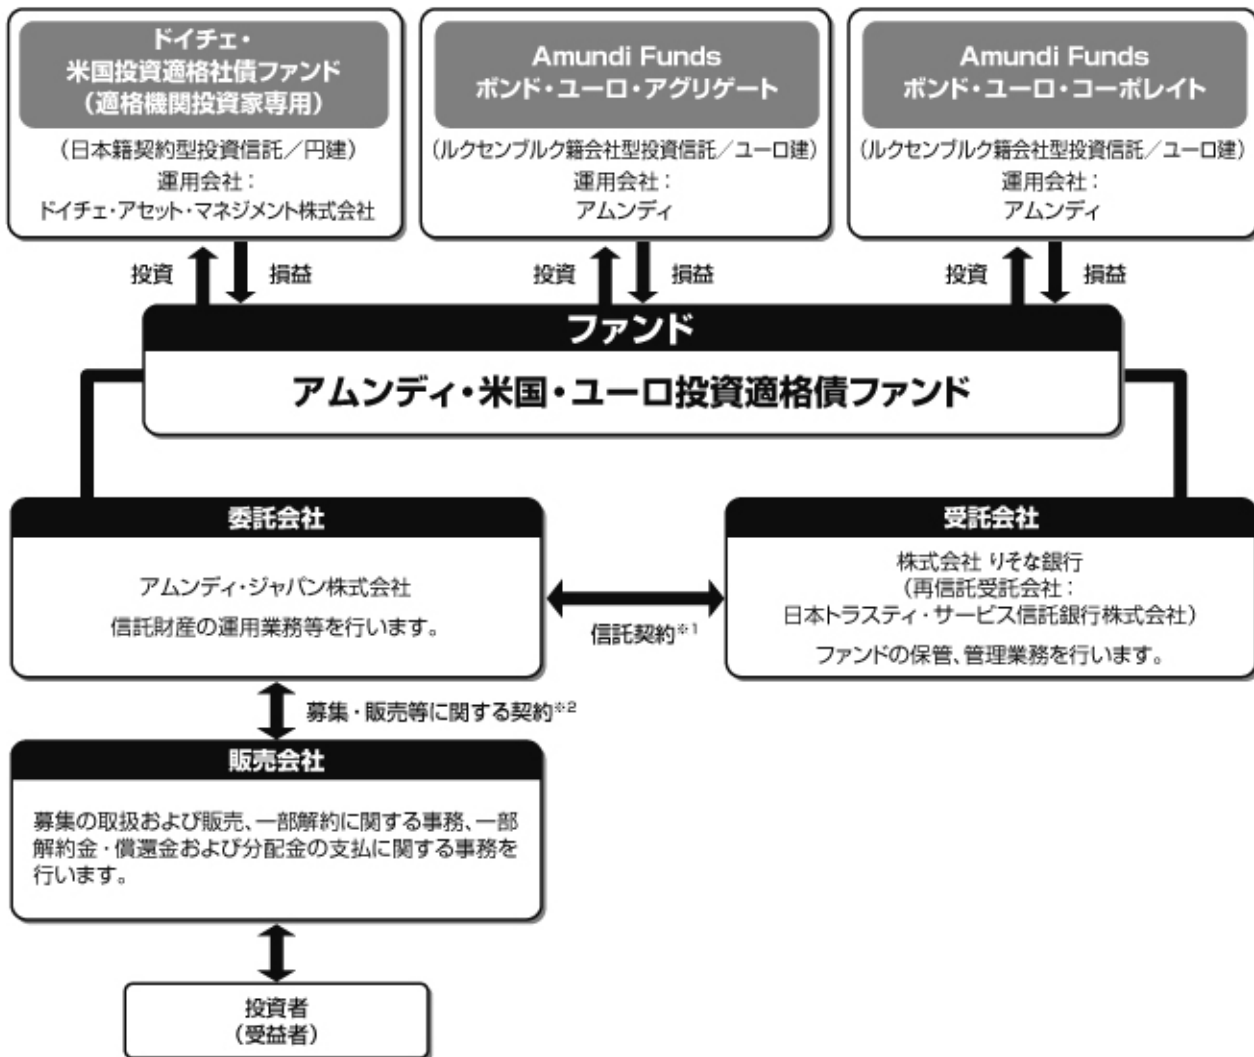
ドイチェ・
米国投資適格社債ファンド
（適格機関投資家専用）

（日本籍契約型投資信託／円建）
運用会社：
ドイチェ・アセット・マネジメント株式会社

Amundi Funds
ボンド・ユーロ・アグリゲート

（ルクセンブルク籍会社型投資信託／ユーロ建）
運用会社：
アムンディ

Amundi Funds
ボンド・ユーロ・コーポレイト

（ルクセンブルク籍会社型投資信託／ユーロ建）
運用会社：
アムンディ

投資　損益

投資　損益

投資　損益

ファンド

アムンディ・米国・ユーロ投資適格債ファンド

委託会社

アムンディ・ジャパン株式会社
信託財産の運用業務等を行います。

信託契約※1

受託会社

株式会社 りそな銀行
（再信託受託会社：
日本トラスティ・サービス信託銀行株式会社）
ファンドの保管、管理業務を行います。

募集・販売等に関する契約※2

販売会社

募集の取扱および販売、一部解約に関する事務、一部解約金・償還金および分配金の支払に関する事務を行います。

投資者
（受益者）